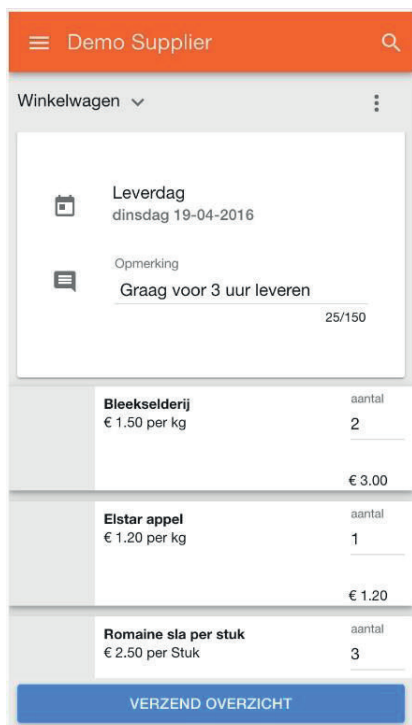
Demo Supplier

Winkelwagen

Leverdag
dinsdag 19-04-2016

Opmerking
Graag voor 3 uur leveren
25/150

Bleekselderij
€ 1.50 per kg
aantal
2
€ 3.00

Elstar appel
€ 1.20 per kg
aantal
1
€ 1.20

Romaine sla per stuk
€ 2.50 per Stuk
aantal
3

VERZEND OVERZICHT